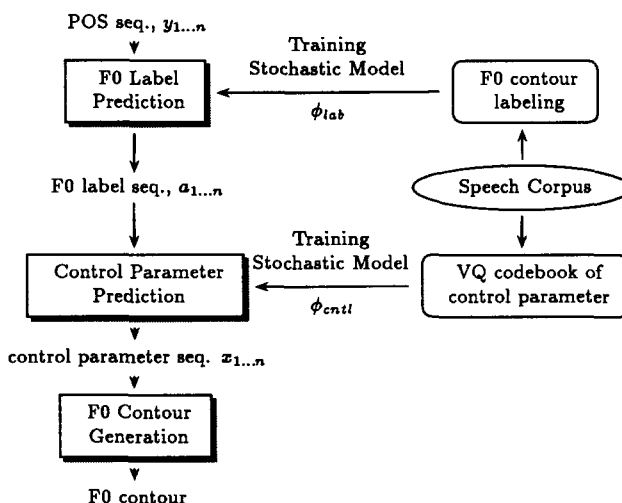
POS seq., $y_{1...n}$

F0 Label Prediction

Training Stochastic Model

$\phi_{lab}$

F0 contour labeling

F0 label seq., $a_{1...n}$

Speech Corpus

Training Stochastic Model

Control Parameter Prediction

$\phi_{cntl}$

VQ codebook of control parameter

control parameter seq. $x_{1...n}$

F0 Contour Generation

F0 contour